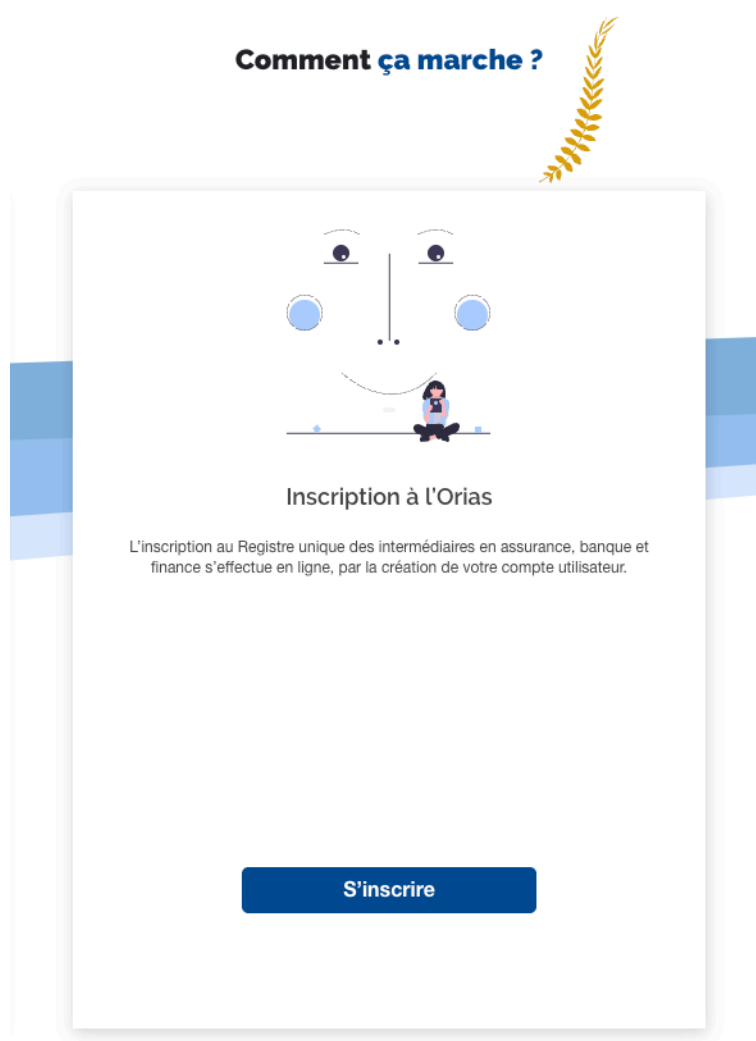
Comment ça marche ?

Inscription à l'Orias

L'inscription au Registre unique des intermédiaires en assurance, banque et finance s'effectue en ligne, par la création de votre compte utilisateur.

S'inscrire